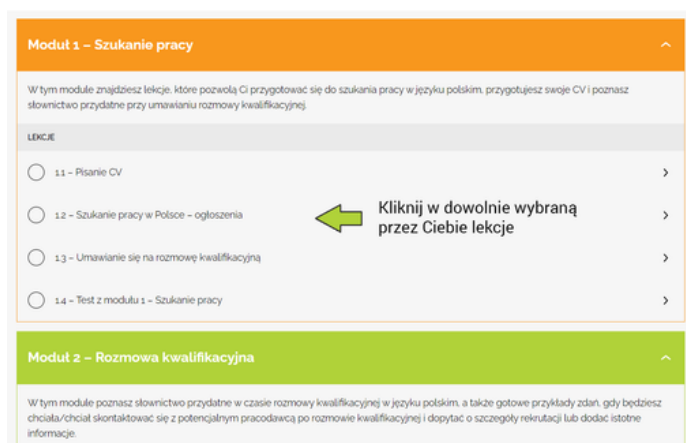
Moduł 1 – Szukanie pracy

W tym module znajdziesz lekcje, które pozwolą Ci przygotować się do szukania pracy w języku polskim, przygotujesz swoje CV i poznasz słownictwo przydatne przy umawianiu rozmowy kwalifikacyjnej.

LEKCJE

1.1 – Pisanie CV

1.2 – Szukanie pracy w Polsce – ogłoszenia

Kliknij w dowolnie wybraną przez Ciebie lekcje

1.3 – Umawianie się na rozmowę kwalifikacyjną

1.4 – Test z modułu 1 – Szukanie pracy

Moduł 2 – Rozmowa kwalifikacyjna

W tym module poznasz słownictwo przydatne w czasie rozmowy kwalifikacyjnej w języku polskim, a także gotowe przykłady zdań, gdy będziesz chciała/chciał skontaktować się z potencjalnym pracodawcą po rozmowie kwalifikacyjnej i dopytać o szczegóły rekrutacji lub dodać istotne informacje.